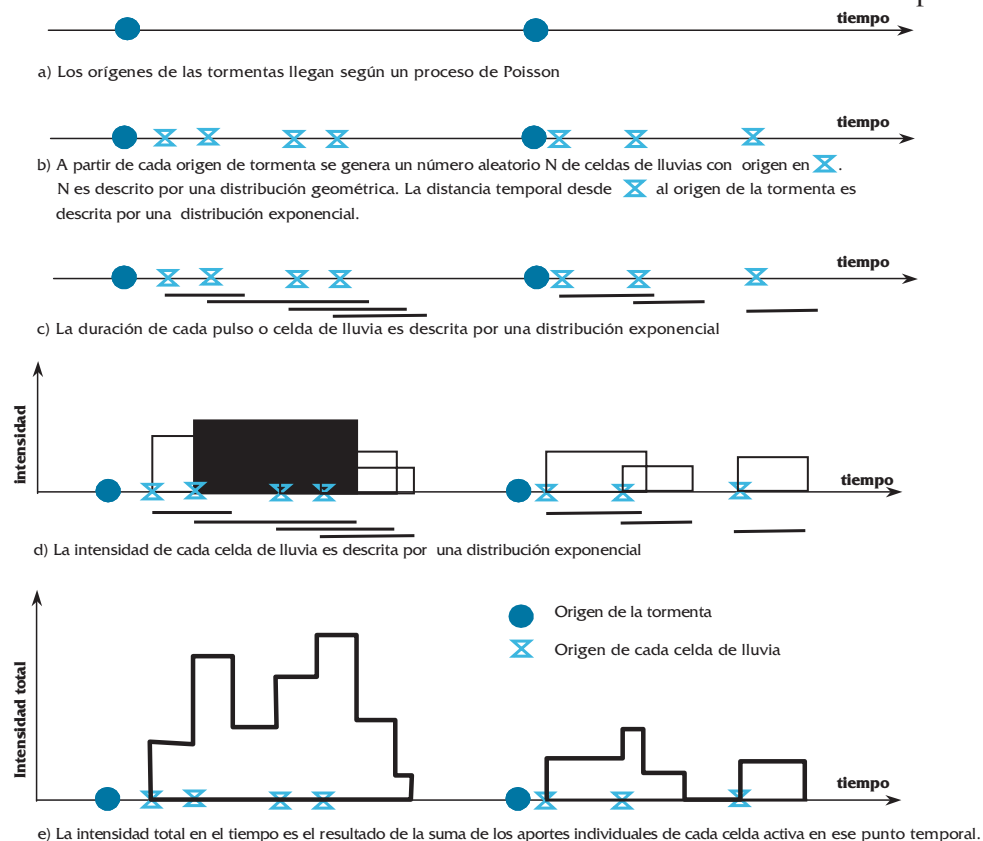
tiempo

a) Los orígenes de las tormentas llegan según un proceso de Poisson

tiempo

b) A partir de cada origen de tormenta se genera un número aleatorio N de celdas de lluvias con origen en . N es descrito por una distribución geométrica. La distancia temporal desde al origen de la tormenta es descrita por una distribución exponencial.

tiempo

c) La duración de cada pulso o celda de lluvia es descrita por una distribución exponencial

intensidad

tiempo

d) La intensidad de cada celda de lluvia es descrita por una distribución exponencial

Origen de la tormenta

Origen de cada celda de lluvia

Intensidad total

tiempo

e) La intensidad total en el tiempo es el resultado de la suma de los aportes individuales de cada celda activa en ese punto temporal.